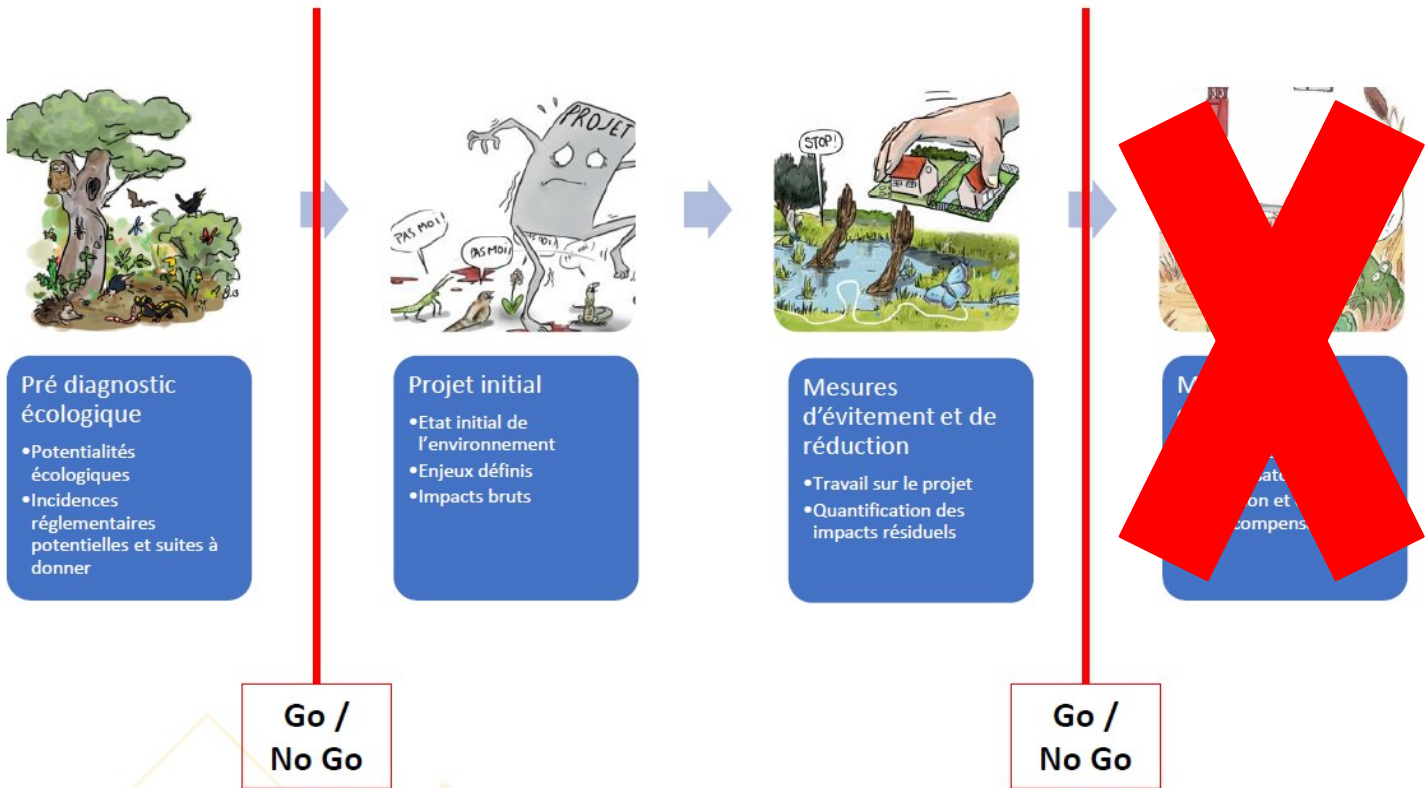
Pré diagnostic écologique

•Potentialités écologiques
•Incidences réglementaires potentielles et suites à donner

PROJET

PAS MOI !

PAS MOI

Projet initial

•Etat initial de l'environnement
•Enjeux définis
•Impacts bruts

STOP !

Mesures d'évitement et de réduction

•Travail sur le projet
•Quantification des impacts résiduels

M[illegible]

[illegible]sato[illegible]
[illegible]on et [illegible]
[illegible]compens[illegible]

Go / No Go

Go / No Go